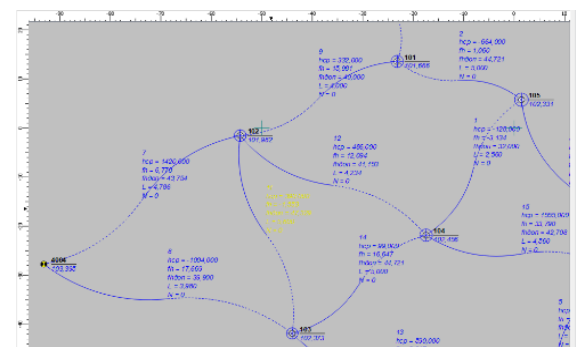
9
hcp = 332,000
fh = 15,091
fhdon = 40,000
L = 4,000
N = 0

101
101,868

2
hcp = 564,000
fh = 1,060
fhdon = 42,721
L = 3,860
N = 0

105
102,331

102
101,969

12
hcp = 466,000
fh = 12,094
fhdon = 41,159
L = 4,229
N = 0

1
hcp = -128,000
fh = -3,134
fhdon = 32,000
L = 2,500
N = 0

7
hcp = 1426,000
fh = 6,770
fhdon = 42,794
L = 4,786
N = 0

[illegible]

104
101,496

15
hcp = 1560,000
fh = 33,790
fhdon = 42,706
L = 4,250
N = 0

6006
103,392

8
hcp = 1004,000
fh = 17,059
fhdon = 35,900
L = 3,860
N = 0

14
hcp = 99,000
fh = 16,647
fhdon = 41,721
L = 4,600
N = 0

103
102,303

13
hcp = 338,000

5